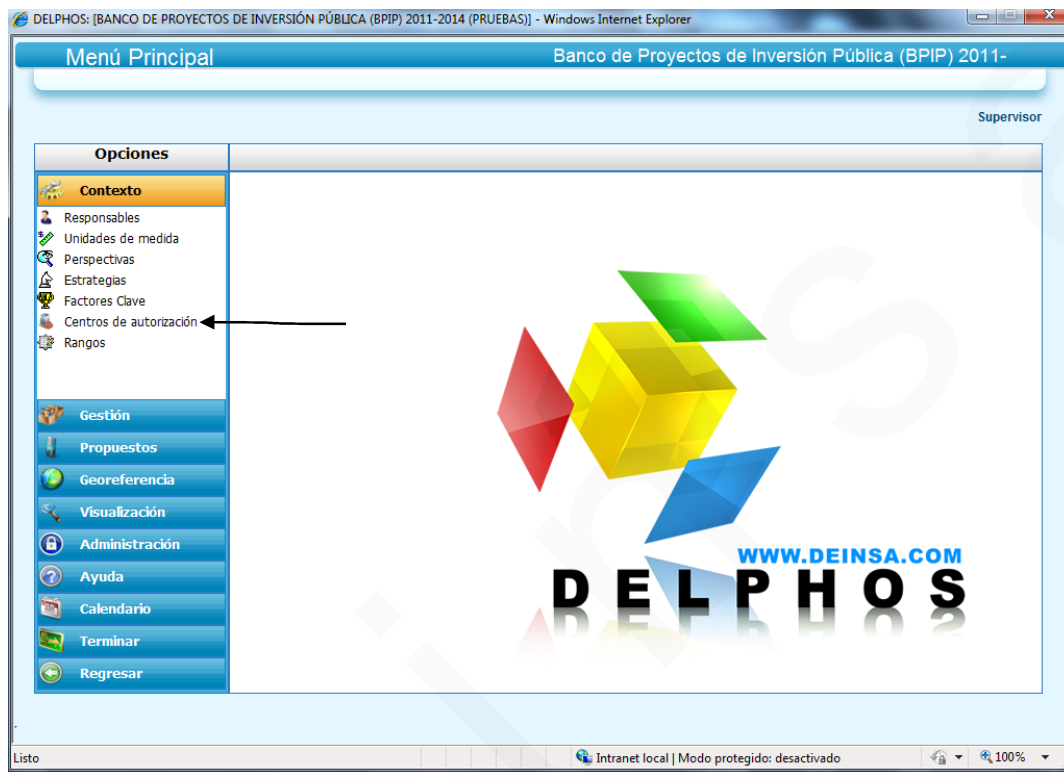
DELPHOS: [BANCO DE PROYECTOS DE INVERSIÓN PÚBLICA (BPIP) 2011-2014 (PRUEBAS)] - Windows Internet Explorer

Menú Principal

Banco de Proyectos de Inversión Pública (BPIP) 2011-

Supervisor

Opciones

Contexto
Responsables
Unidades de medida
Perspectivas
Estrategias
Factores Clave
Centros de autorización
Rangos

Gestión
Propuestos
Georeferencia
Visualización
Administración
Ayuda
Calendario
Terminar
Regresar

WWW.DEINSA.COM
DELPHOS

Listo
Intranet local | Modo protegido: desactivado
100%